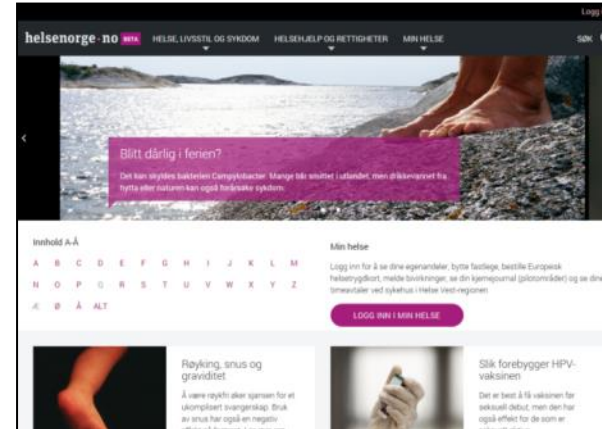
Logg

helsenorge·no BETA HELSE, LIVSSTIL OG SYKDOM HELSEHJELP OG RETTIGHETER MIN HELSE SØK

Blitt dårlig i ferien?

Det kan skyldes bakterien Campylobacter. Mange blir smittet i utlandet, men drikkevannet fra hytta eller naturen kan også forårsake sykdom.

Innhold A-Å

A B C D E F G H I J K L M
N O P Q R S T U V W X Y Z
Æ Ø Å ALT

Min helse

Logg inn for å se dine egenandeler, bytte fastlege, bestille Europeisk helsetrygdkort, melde bivirkninger, se din kjernejournal (pilotområder) og se dine timeavtaler ved sykehus i Helse Vest-regionen

LOGG INN I MIN HELSE

Røyking, snus og graviditet

Å være røykfri øker sjansen for et ukomplisert svangerskap. Bruk av snus har også en negativ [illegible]

Slik forebygger HPV-vaksinen

Det er best å få vaksinen før seksuell debut, men den har også effekt for de som er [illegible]